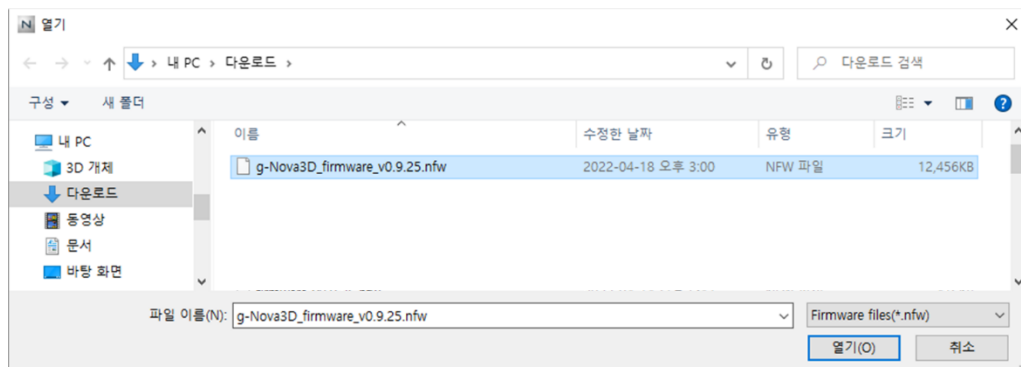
N 열기

내 PC › 다운로드 ›

다운로드 검색

구성 ▾ 새 폴더

내 PC
3D 개체
다운로드
동영상
문서
바탕 화면

| 이름 | 수정한 날짜 | 유형 | 크기 |
|---|---|---|---|
| g-Nova3D_firmware_v0.9.25.nfw | 2022-04-18 오후 3:00 | NFW 파일 | 12,456KB |

파일 이름(N): g-Nova3D_firmware_v0.9.25.nfw

Firmware files(*.nfw)

열기(O) 취소